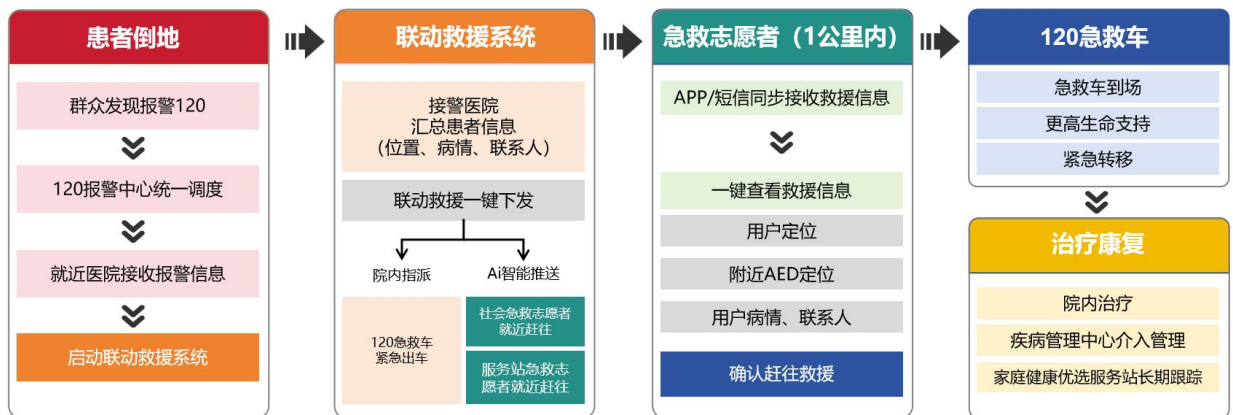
患者倒地

群众发现报警120

120报警中心统一调度

就近医院接收报警信息

启动联动救援系统

联动救援系统

接警医院
汇总患者信息
(位置、病情、联系人)

联动救援一键下发

院内指派

Ai智能推送

120急救车
紧急出车

社会急救志愿者就近赶往

服务站急救志愿者就近赶往

急救志愿者(1公里内)

APP/短信同步接收救援信息

一键查看救援信息

用户定位

附近AED定位

用户病情、联系人

确认赶往救援

120急救车

急救车到场

更高生命支持

紧急转移

治疗康复

院内治疗

疾病管理中心介入管理

家庭健康优选服务站长期跟踪